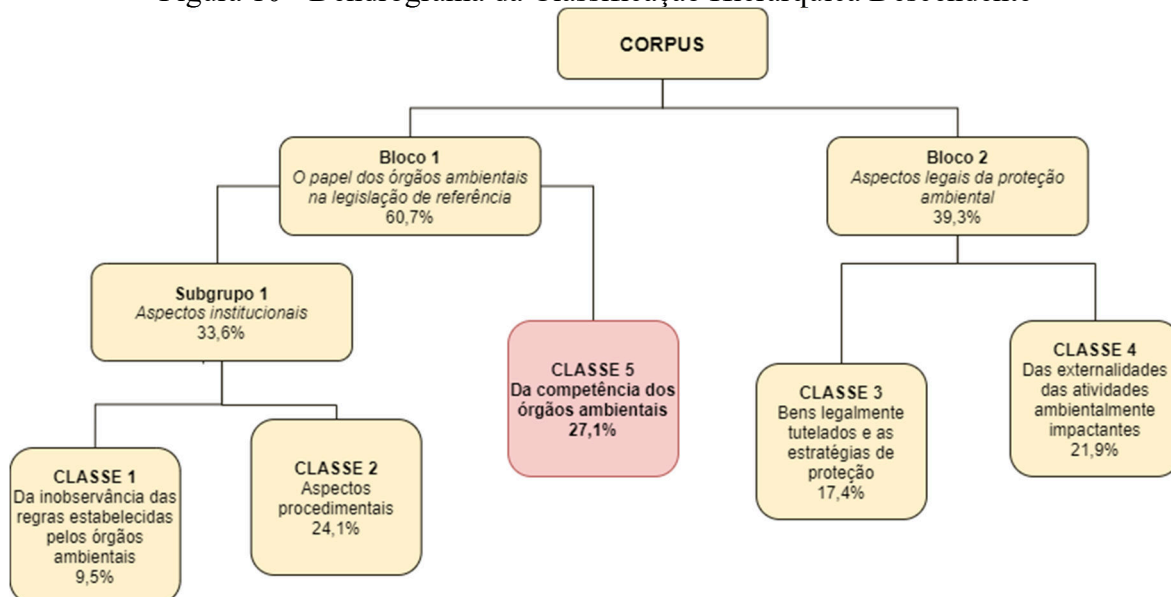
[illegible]

CORPUS

Bloco 1
O papel dos órgãos ambientais na legislação de referência
60,7%

Bloco 2
Aspectos legais da proteção ambiental
39,3%

Subgrupo 1
Aspectos institucionais
33,6%

CLASSE 5
Da competência dos órgãos ambientais
27,1%

CLASSE 3
Bens legalmente tutelados e as estratégias de proteção
17,4%

CLASSE 4
Das externalidades das atividades ambientalmente impactantes
21,9%

CLASSE 1
Da inobservância das regras estabelecidas pelos órgãos ambientais
9,5%

CLASSE 2
Aspectos procedimentais
24,1%